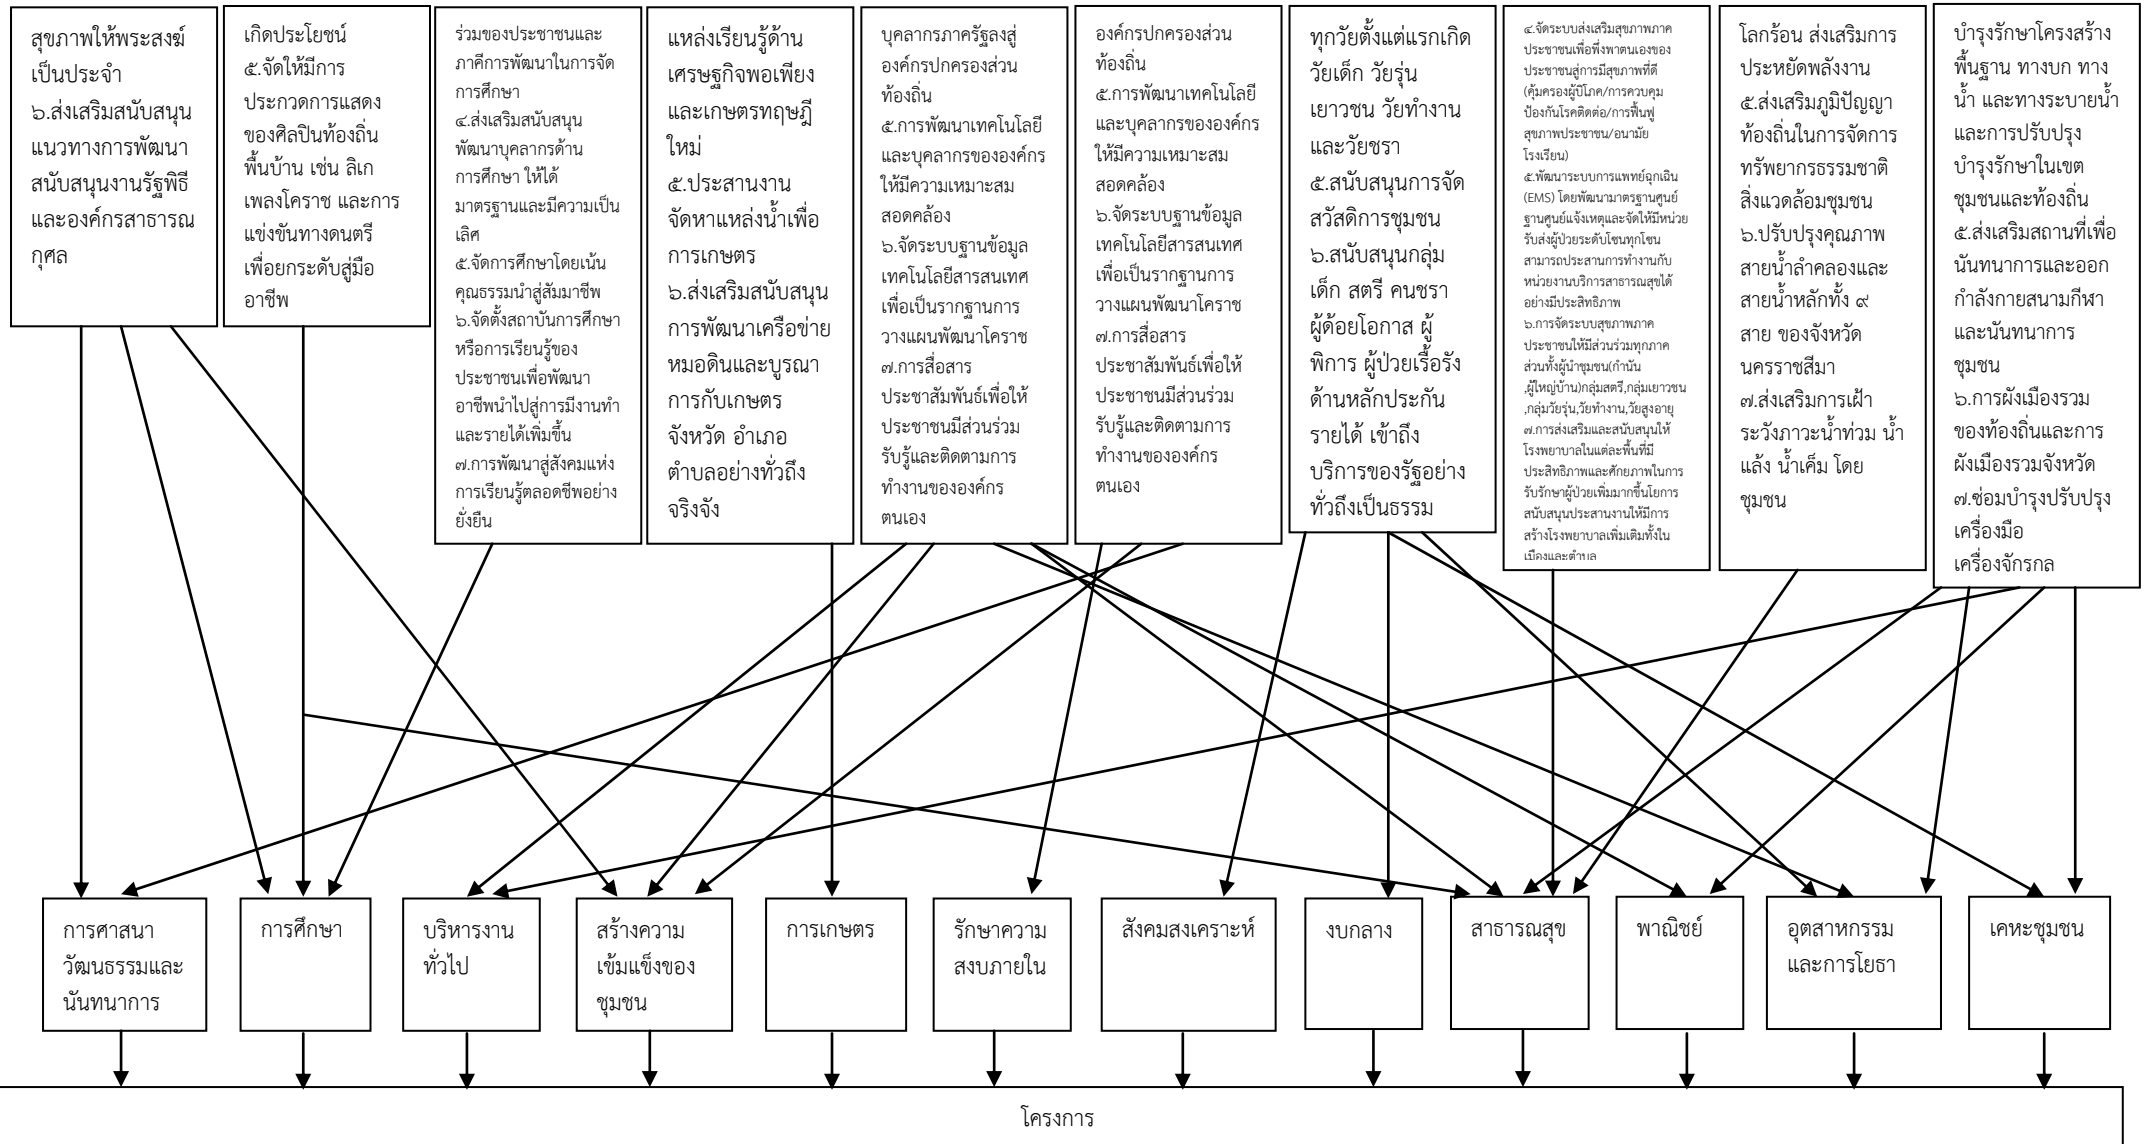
สุขภาพให้พระสงฆ์เป็นประจำ
๖.ส่งเสริมสนับสนุนแนวทางการพัฒนาสนับสนุนงานรัฐพิธีและองค์กรสาธารณกุศล

เกิดประโยชน์
๕.จัดให้มีการประกวดการแสดงของศิลปินท้องถิ่นพื้นบ้าน เช่น ลิเก เพลงโคราช และการแข่งขันทางดนตรีเพื่อยกระดับสู่มืออาชีพ

ร่วมของประชาชนและภาคีการพัฒนาในการจัดการศึกษา
๔.ส่งเสริมสนับสนุนพัฒนาบุคลากรด้านการศึกษา ให้ได้มาตรฐานและมีความเป็นเลิศ
๕.จัดการศึกษาโดยเน้นคุณธรรมนำสู่สัมมาชีพ
๖.จัดตั้งสถาบันการศึกษาหรือการเรียนรู้ของประชาชนเพื่อพัฒนาอาชีพนำไปสู่การมีงานทำและรายได้เพิ่มขึ้น
๗.การพัฒนาสู่สังคมแห่งการเรียนรู้ตลอดชีพอย่างยั่งยืน

แหล่งเรียนรู้ด้านเศรษฐกิจพอเพียงและเกษตรทฤษฎีใหม่
๕.ประสานงานจัดหาแหล่งน้ำเพื่อการเกษตร
๖.ส่งเสริมสนับสนุนการพัฒนาเครือข่ายหมอดินและบูรณาการกับเกษตรจังหวัด อำเภอ ตำบลอย่างทั่วถึงจริงจัง

บุคลากรภาครัฐลงสู่องค์กรปกครองส่วนท้องถิ่น
๕.การพัฒนาเทคโนโลยีและบุคลากรขององค์กรให้มีความเหมาะสมสอดคล้อง
๖.จัดระบบฐานข้อมูลเทคโนโลยีสารสนเทศเพื่อเป็นรากฐานการวางแผนพัฒนาโคราช
๗.การสื่อสารประชาสัมพันธ์เพื่อให้ประชาชนมีส่วนร่วมรับรู้และติดตามการทำงานขององค์กรตนเอง

องค์กรปกครองส่วนท้องถิ่น
๕.การพัฒนาเทคโนโลยีและบุคลากรขององค์กรให้มีความเหมาะสมสอดคล้อง
๖.จัดระบบฐานข้อมูลเทคโนโลยีสารสนเทศเพื่อเป็นรากฐานการวางแผนพัฒนาโคราช
๗.การสื่อสารประชาสัมพันธ์เพื่อให้ประชาชนมีส่วนร่วมรับรู้และติดตามการทำงานขององค์กรตนเอง

ทุกวัยตั้งแต่แรกเกิด วัยเด็ก วัยรุ่น เยาวชน วัยทำงาน และวัยชรา
๕.สนับสนุนการจัดสวัสดิการชุมชน
๖.สนับสนุนกลุ่มเด็ก สตรี คนชรา ผู้ด้อยโอกาส ผู้พิการ ผู้ป่วยเรื้อรัง ด้านหลักประกันรายได้ เข้าถึงบริการของรัฐอย่างทั่วถึงเป็นธรรม

๔.จัดระบบส่งเสริมสุขภาพภาคประชาชนเพื่อพึ่งพาตนเองของประชาชนสู่การมีสุขภาพที่ดี (คุ้มครองผู้บริโภค/การควบคุมป้องกันโรคติดต่อ/การฟื้นฟูสุขภาพประชาชน/อนามัยโรงเรียน)
๕.พัฒนาระบบการแพทย์ฉุกเฉิน (EMS) โดยพัฒนามาตรฐานศูนย์ฐานศูนย์แจ้งเหตุและจัดให้มีหน่วยรับส่งผู้ป่วยระดับโซนทุกโซนสามารถประสานการทำงานกับหน่วยงานบริการสาธารณสุขได้อย่างมีประสิทธิภาพ
๖.การจัดระบบสุขภาพภาคประชาชนให้มีส่วนร่วมทุกภาคส่วนทั้งผู้นำชุมชน(กำนัน,ผู้ใหญ่บ้าน)กลุ่มสตรี,กลุ่มเยาวชน,กลุ่มวัยรุ่น,วัยทำงาน,วัยสูงอายุ
๗.การส่งเสริมและสนับสนุนให้โรงพยาบาลในแต่ละพื้นที่มีประสิทธิภาพและศักยภาพในการรับรักษาผู้ป่วยเพิ่มมากขึ้นโดยการสนับสนุนประสานงานให้มีการสร้างโรงพยาบาลเพิ่มเติมทั้งในเมืองและตำบล

โลกร้อน ส่งเสริมการประหยัดพลังงาน
๕.ส่งเสริมภูมิปัญญาท้องถิ่นในการจัดการทรัพยากรธรรมชาติสิ่งแวดล้อมชุมชน
๖.ปรับปรุงคุณภาพสายน้ำลำคลองและสายน้ำหลักทั้ง ๙ สาย ของจังหวัดนครราชสีมา
๗.ส่งเสริมการเฝ้าระวังภาวะน้ำท่วม น้ำแล้ง น้ำเค็ม โดยชุมชน

บำรุงรักษาโครงสร้างพื้นฐาน ทางบก ทางน้ำ และทางระบายน้ำและการปรับปรุงบำรุงรักษาในเขตชุมชนและท้องถิ่น
๕.ส่งเสริมสถานที่เพื่อนันทนาการและออกกำลังกายสนามกีฬาและนันทนาการชุมชน
๖.การผังเมืองรวมของท้องถิ่นและการผังเมืองรวมจังหวัด
๗.ซ่อมบำรุงปรับปรุงเครื่องมือ เครื่องจักรกล

การศาสนา วัฒนธรรมและนันทนาการ

การศึกษา

บริหารงานทั่วไป

สร้างความเข้มแข็งของชุมชน

การเกษตร

รักษาความสงบภายใน

สังคมสงเคราะห์

งบกลาง

สาธารณสุข

พาณิชย์

อุตสาหกรรมและการโยธา

เคหะชุมชน

โครงการ